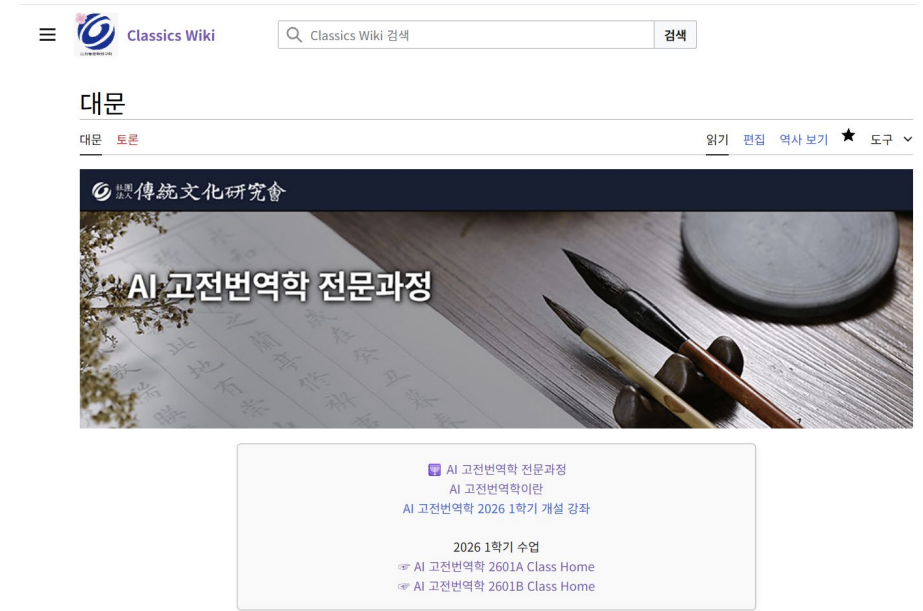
Classics Wiki

Classics Wiki 검색

검색

대문

대문 토론

읽기 편집 역사 보기 도구

社團法人 傳統文化硏究會

AI 고전번역학 전문과정

AI 고전번역학 전문과정
AI 고전번역학이란
AI 고전번역학 2026 1학기 개설 강좌

2026 1학기 수업
☞ AI 고전번역학 2601A Class Home
☞ AI 고전번역학 2601B Class Home